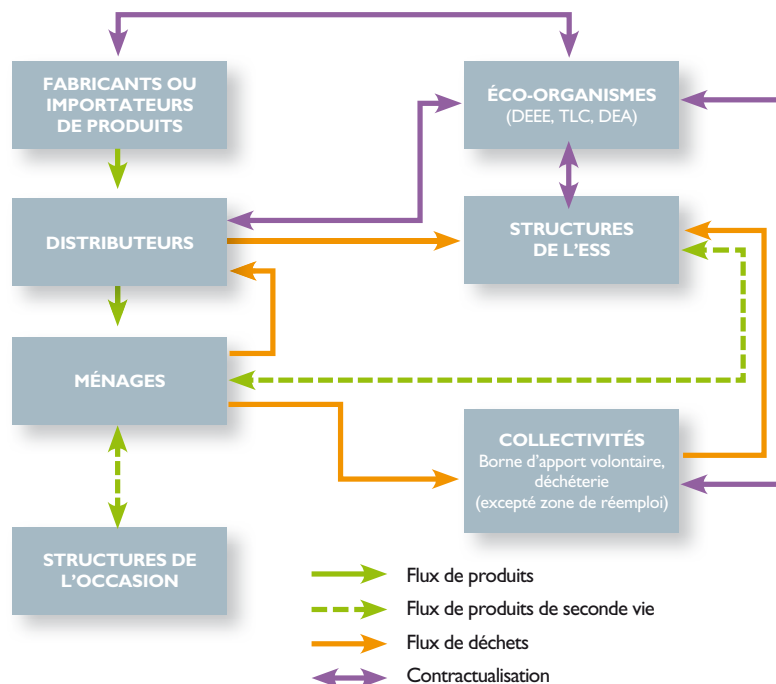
FABRICANTS OU IMPORTATEURS DE PRODUITS

ÉCO-ORGANISMES
(DEEE, TLC, DEA)

DISTRIBUTEURS

STRUCTURES DE L'ESS

MÉNAGES

COLLECTIVITÉS
Borne d'apport volontaire, déchéterie
(excepté zone de réemploi)

STRUCTURES DE L'OCCASION

Flux de produits

Flux de produits de seconde vie

Flux de déchets

Contractualisation